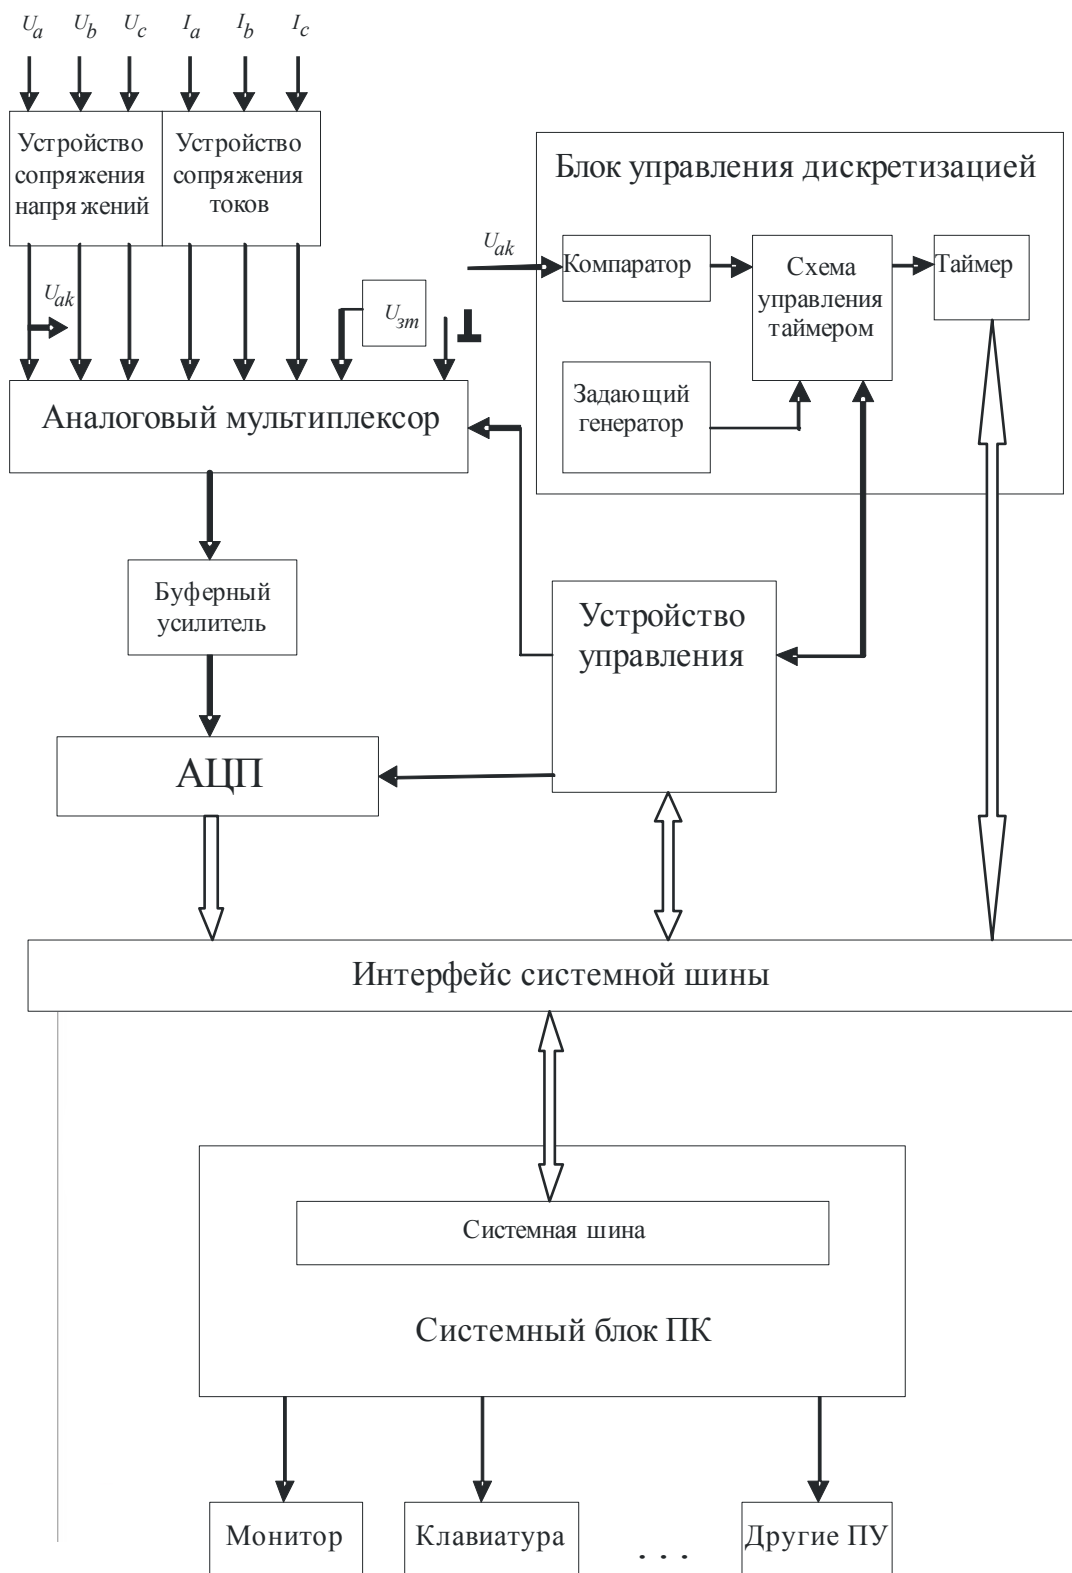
$U_a$ $U_b$ $U_c$ $I_a$ $I_b$ $I_c$

Устройство сопряжения напря жений

Устройство сопряжения токов

$U_{ak}$

$U_{зт}$

Аналоговый мультиплексор

Блок управления дискретизацией

$U_{ak}$

Компаратор

Схема управления таймером

Таймер

Задающий генератор

Буферный усилитель

Устройство управления

АЦП

Интерфейс системной шины

Системная шина

Системный блок ПК

Монитор

Клавиатура

. . .

Другие ПУ